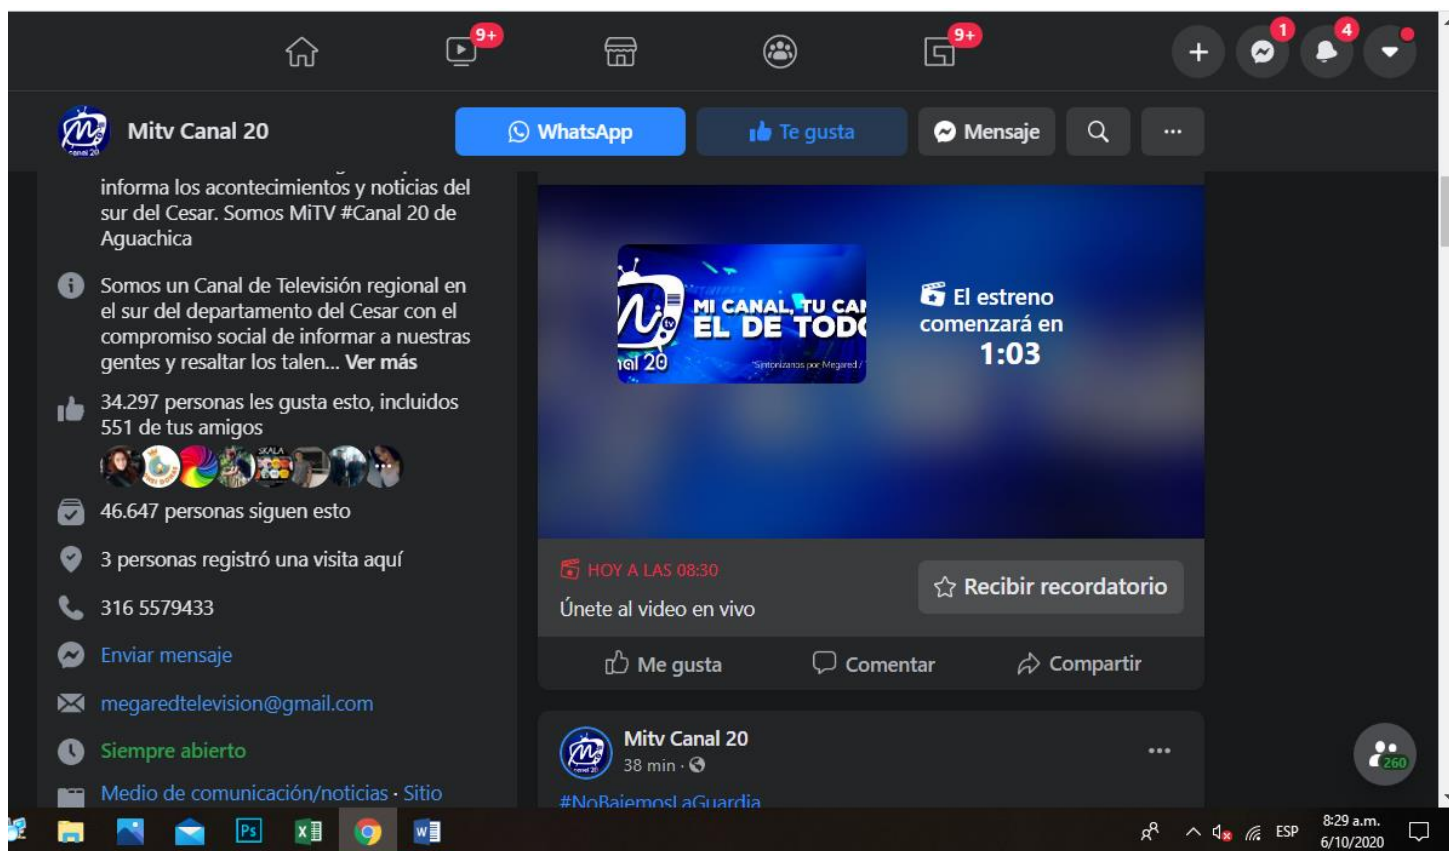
9+

9+

1

4

Mitv Canal 20

WhatsApp

Te gusta

Mensaje

informa los acontecimientos y noticias del sur del Cesar. Somos MiTV #Canal 20 de Aguachica

Somos un Canal de Televisión regional en el sur del departamento del Cesar con el compromiso social de informar a nuestras gentes y resaltar los talen... Ver más

34.297 personas les gusta esto, incluidos 551 de tus amigos

46.647 personas siguen esto

3 personas registró una visita aquí

316 5579433

Enviar mensaje

megaredtelevision@gmail.com

Siempre abierto

Medio de comunicación/noticias · Sitio

MI CANAL, TU CA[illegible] EL DE TOD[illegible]

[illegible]al 20

Sintonízanos por Megared /

El estreno comenzará en 1:03

HOY A LAS 08:30

Únete al video en vivo

Recibir recordatorio

Me gusta

Comentar

Compartir

Mitv Canal 20

38 min ·

#NoBajemosLaGuardia

260

ESP

8:29 a.m.
6/10/2020